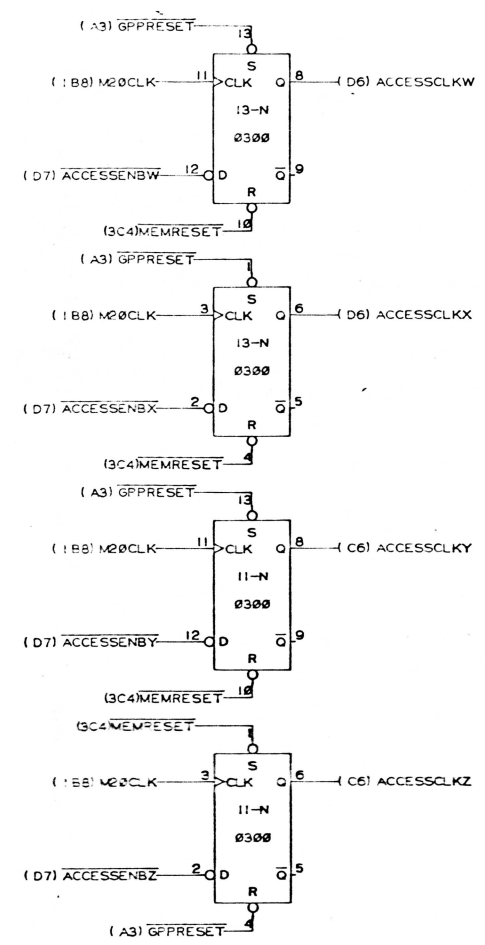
(A3) $\overline{\text{GPPRESET}}$
13
S
(1B8) M20CLK
11
CLK
Q
8
(D6) ACCESSCLKW
13-N
Ø3ØØ
(D7) $\overline{\text{ACCESSENBW}}$
12
D
$\overline{\text{Q}}$
9
R
(3C4) $\overline{\text{MEMRESET}}$
10

(A3) $\overline{\text{GPPRESET}}$
1
S
(1B8) M20CLK
3
CLK
Q
6
(D6) ACCESSCLKX
13-N
Ø3ØØ
(D7) $\overline{\text{ACCESSENBX}}$
2
D
$\overline{\text{Q}}$
5
R
(3C4) $\overline{\text{MEMRESET}}$
4

(A3) $\overline{\text{GPPRESET}}$
13
S
(1B8) M20CLK
11
CLK
Q
8
(C6) ACCESSCLKY
11-N
Ø3ØØ
(D7) $\overline{\text{ACCESSENBY}}$
12
D
$\overline{\text{Q}}$
9
R
(3C4) $\overline{\text{MEMRESET}}$
10

(3C4) $\overline{\text{MEMRESET}}$
1
S
(1B8) M20CLK
3
CLK
Q
6
(C6) ACCESSCLKZ
11-N
Ø3ØØ
(D7) $\overline{\text{ACCESSENBZ}}$
2
D
$\overline{\text{Q}}$
5
R
(A3) $\overline{\text{GPPRESET}}$
4